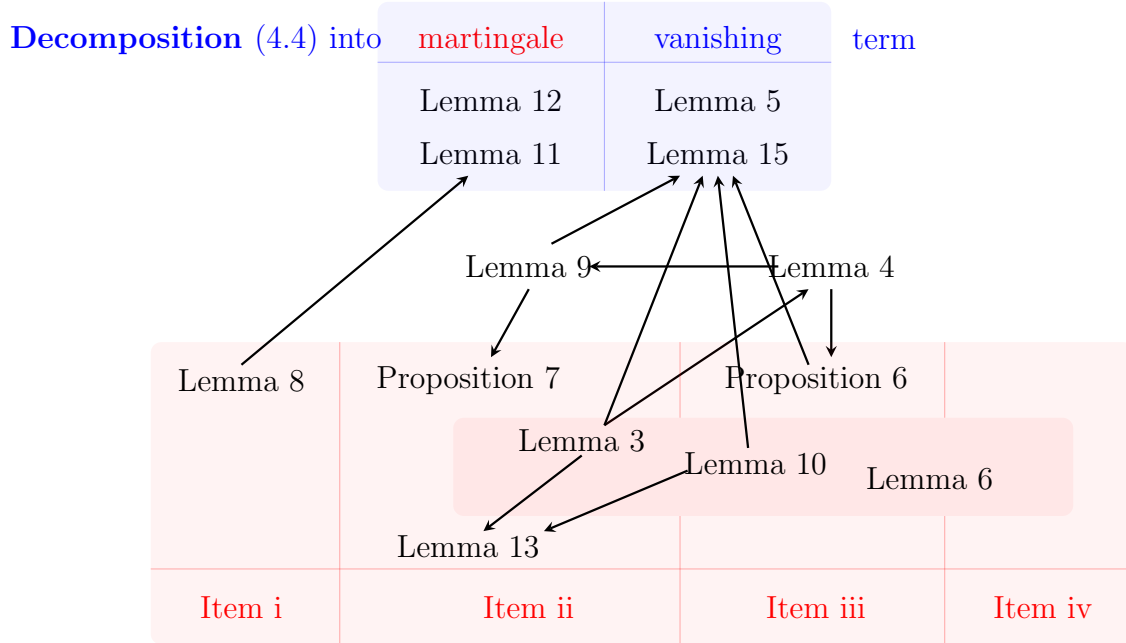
**Decomposition** (4.4) into

| martingale | vanishing |
|---|---|
| Lemma 12 | Lemma 5 |
| Lemma 11 | Lemma 15 |

term

Lemma 9

Lemma 4

Lemma 8

Proposition 7

Proposition 6

Lemma 3

Lemma 10

Lemma 6

Lemma 13

| Item i | Item ii | Item iii | Item iv |
|---|---|---|---|